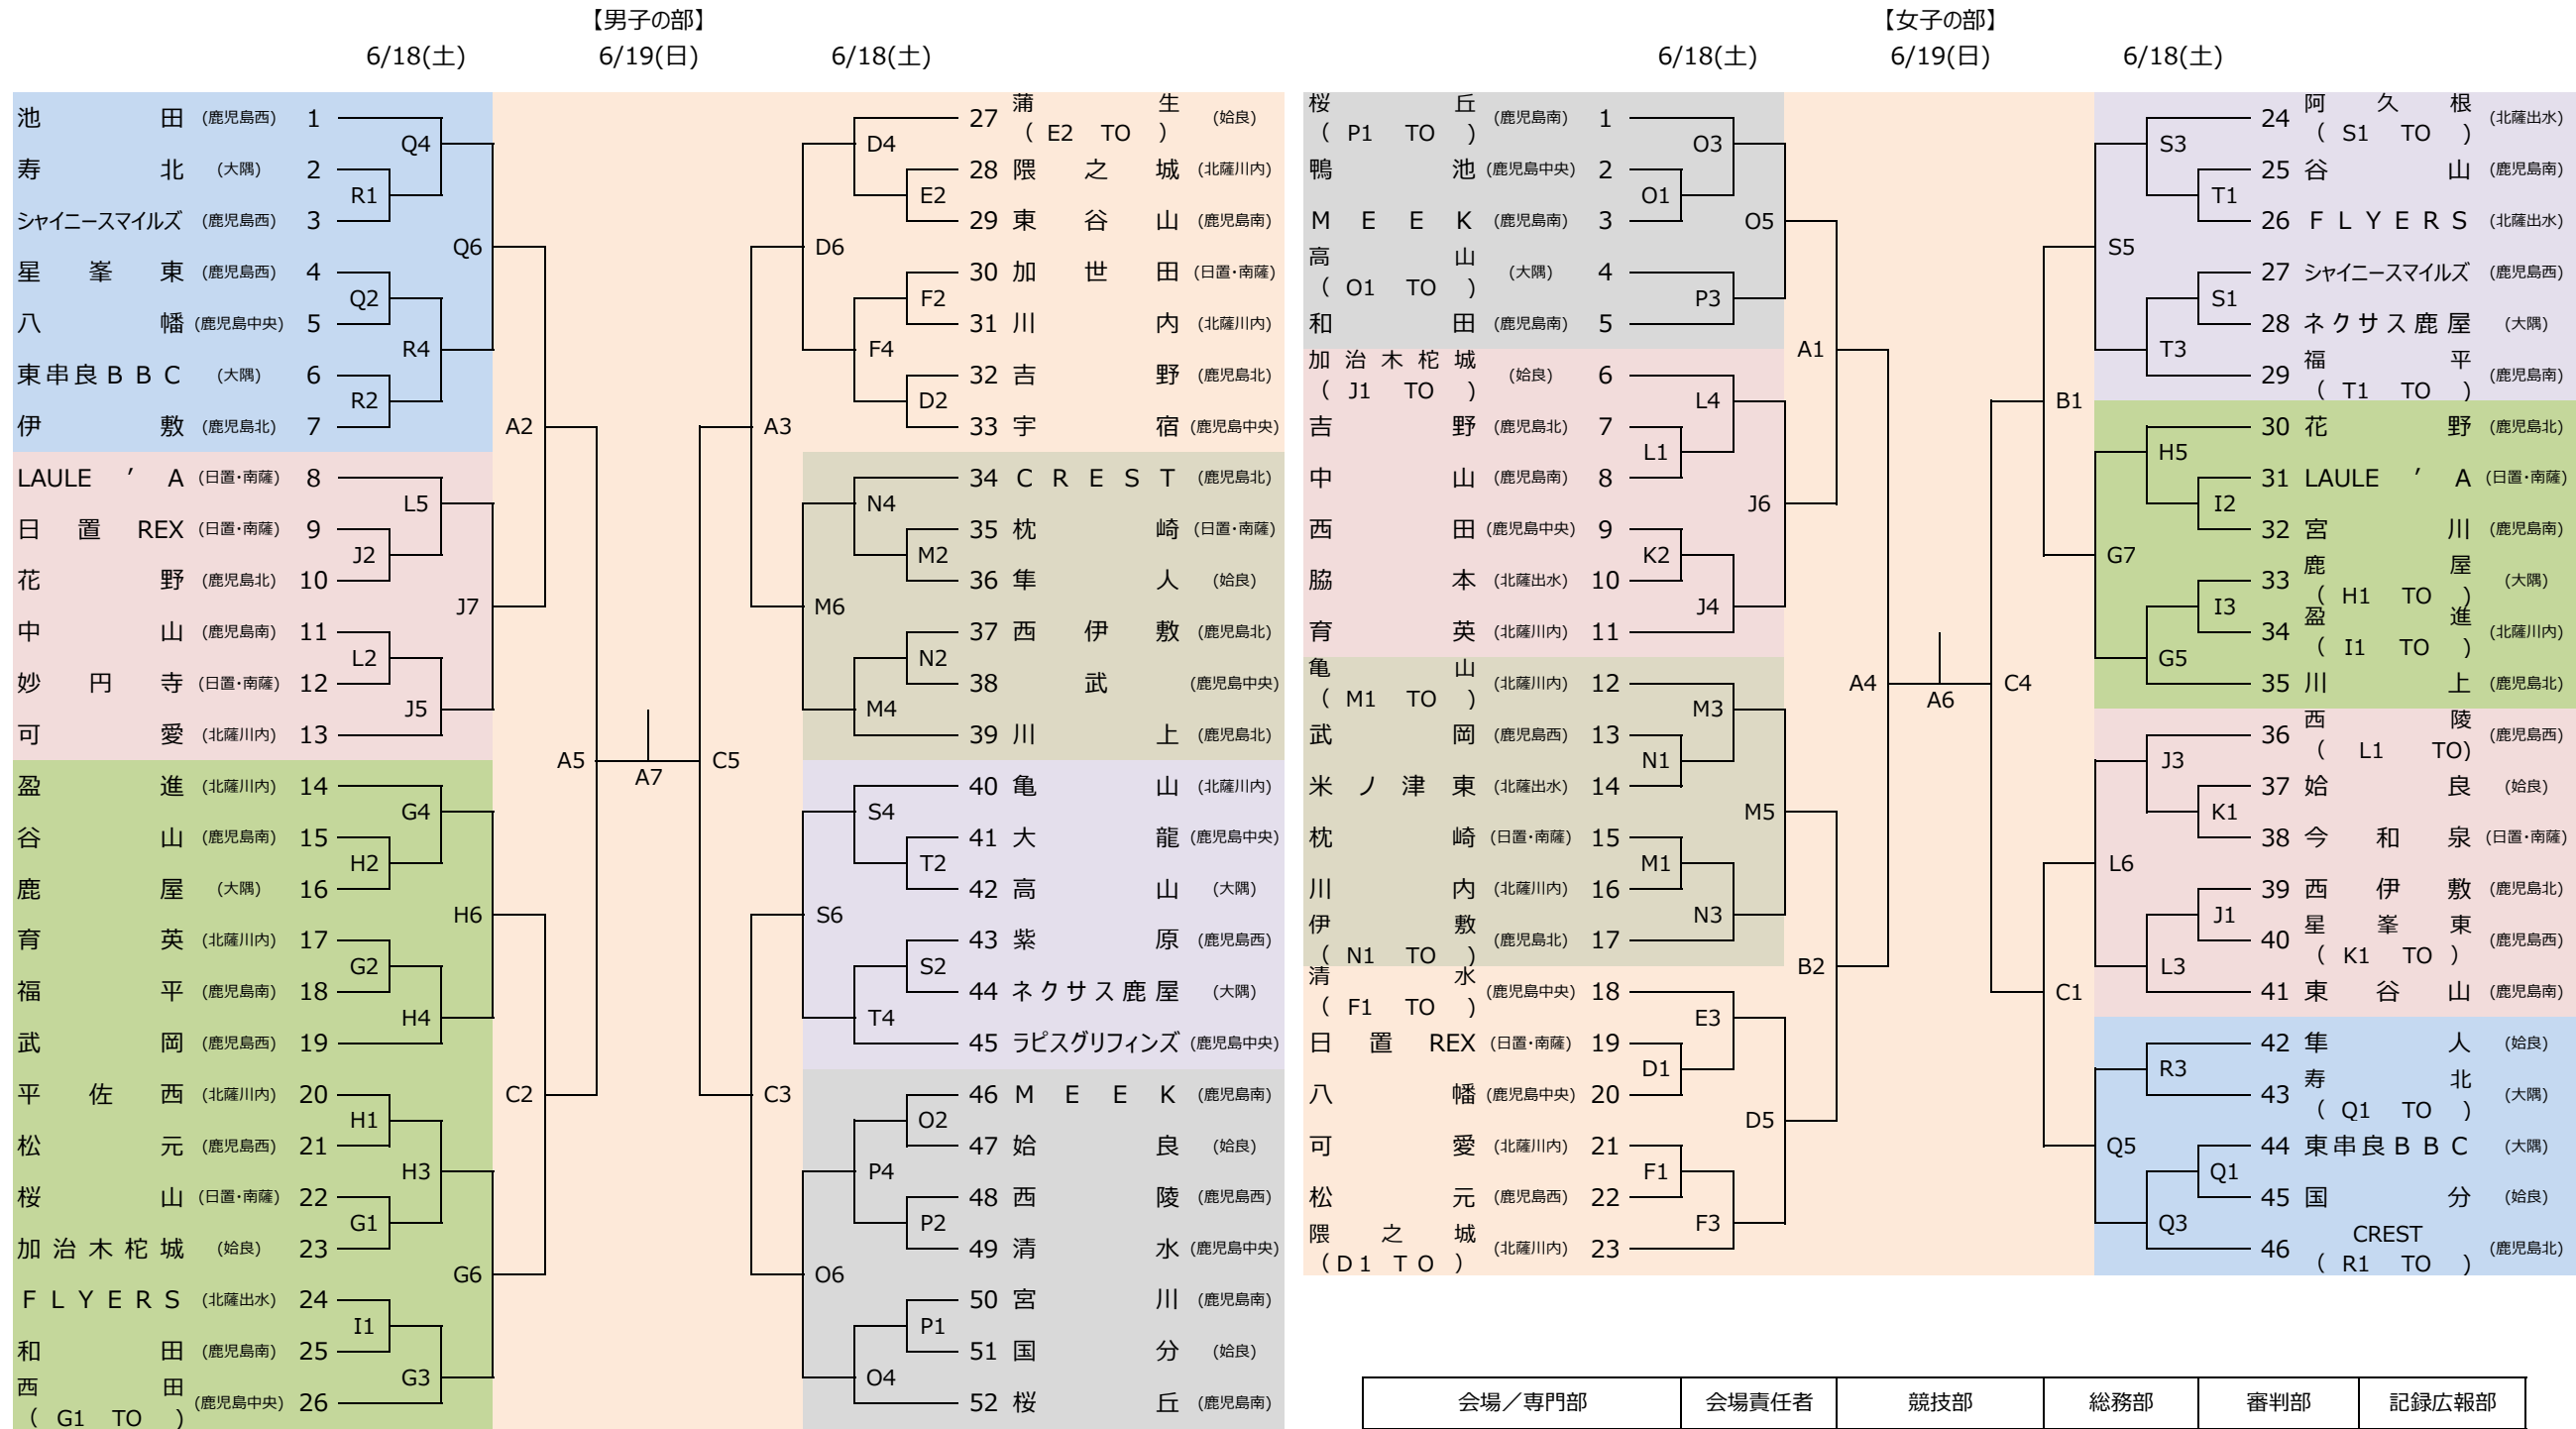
【男子の部】
6/18(土) 6/19(日) 6/18(土)

池田 (鹿児島西) 1
寿北 (大隅) 2
シャイニースマイルズ (鹿児島西) 3
星峯東 (鹿児島西) 4
八幡 (鹿児島中央) 5
東串良BBC (大隅) 6
伊敷 (鹿児島北) 7
LAULE'A (日置・南薩) 8
日置REX (日置・南薩) 9
花野 (鹿児島北) 10
中山 (鹿児島南) 11
妙円寺 (日置・南薩) 12
可愛 (北薩川内) 13
盈進 (北薩川内) 14
谷山 (鹿児島南) 15
鹿屋 (大隅) 16
育英 (北薩川内) 17
福平 (鹿児島南) 18
武岡 (鹿児島西) 19
平佐西 (北薩川内) 20
松元 (鹿児島西) 21
桜山 (日置・南薩) 22
加治木柁城 (姶良) 23
FLYERS (北薩出水) 24
和田 (鹿児島南) 25
西田 (G1 TO) (鹿児島中央) 26

Q4 R1 Q6 Q2 R4 R2 A2 L5 J2 J7 L2 J5 A5 A7 C5 G4 H2 H6 G2 H4 C2 H1 H3 G1 G6 I1 G3

27 蒲生 (E2 TO) (姶良)
28 隈之城 (北薩川内)
29 東谷山 (鹿児島南)
30 加世田 (日置・南薩)
31 川内 (北薩川内)
32 吉野 (鹿児島北)
33 宇宿 (鹿児島中央)
34 CREST (鹿児島北)
35 枕崎 (日置・南薩)
36 隼人 (姶良)
37 西伊敷 (鹿児島北)
38 武 (鹿児島中央)
39 川上 (鹿児島北)
40 亀山 (北薩川内)
41 大龍 (鹿児島中央)
42 高山 (大隅)
43 紫原 (鹿児島西)
44 ネクサス鹿屋 (大隅)
45 ラピスグリフィンズ (鹿児島中央)
46 MEEK (鹿児島南)
47 姶良 (姶良)
48 西陵 (鹿児島西)
49 清水 (鹿児島中央)
50 宮川 (鹿児島南)
51 国分 (姶良)
52 桜丘 (鹿児島南)

D4 E2 D6 F2 F4 D2 A3 N4 M2 M6 N2 M4 S4 T2 S6 S2 T4 C3 O2 P4 P2 O6 P1 O4

【女子の部】
6/18(土) 6/19(日) 6/18(土)

桜丘 (P1 TO) (鹿児島南) 1
鴨池 (鹿児島中央) 2
MEEK (鹿児島南) 3
高山 (O1 TO) (大隅) 4
和田 (鹿児島南) 5
加治木柁城 (J1 TO) (姶良) 6
吉野 (鹿児島北) 7
中山 (鹿児島南) 8
西田 (鹿児島中央) 9
脇本 (北薩出水) 10
育英 (北薩川内) 11
亀山 (M1 TO) (北薩川内) 12
武岡 (鹿児島西) 13
米ノ津東 (北薩出水) 14
枕崎 (日置・南薩) 15
川内 (北薩川内) 16
伊敷 (N1 TO) (鹿児島北) 17
清水 (F1 TO) (鹿児島中央) 18
日置REX (日置・南薩) 19
八幡 (鹿児島中央) 20
可愛 (北薩川内) 21
松元 (鹿児島西) 22
隈之城 (D1 TO) (北薩川内) 23

O3 O1 O5 P3 A1 L4 L1 J6 K2 J4 M3 N1 M5 M1 N3 B2 E3 D1 D5 F1 F3 A4 A6 C4

24 阿久根 (S1 TO) (北薩出水)
25 谷山 (鹿児島南)
26 FLYERS (北薩出水)
27 シャイニースマイルズ (鹿児島西)
28 ネクサス鹿屋 (大隅)
29 福平 (T1 TO) (鹿児島南)
30 花野 (鹿児島北)
31 LAULE'A (日置・南薩)
32 宮川 (鹿児島南)
33 鹿屋 (H1 TO) (大隅)
34 盈進 (I1 TO) (北薩川内)
35 川上 (鹿児島北)
36 西陵 (L1 TO) (鹿児島西)
37 姶良 (姶良)
38 今和泉 (日置・南薩)
39 西伊敷 (鹿児島北)
40 星峯東 (K1 TO) (鹿児島西)
41 東谷山 (鹿児島南)
42 隼人 (姶良)
43 寿北 (Q1 TO) (大隅)
44 東串良BBC (大隅)
45 国分 (姶良)
46 CREST (R1 TO) (鹿児島北)

S3 T1 S5 S1 T3 B1 H5 I2 G7 I3 G5 J3 K1 L6 J1 L3 C1 R3 Q5 Q1 Q3

| 会場／専門部 | 会場責任者 | 競技部 | 総務部 | 審判部 | 記録広報部 |
|---|---|---|---|---|---|